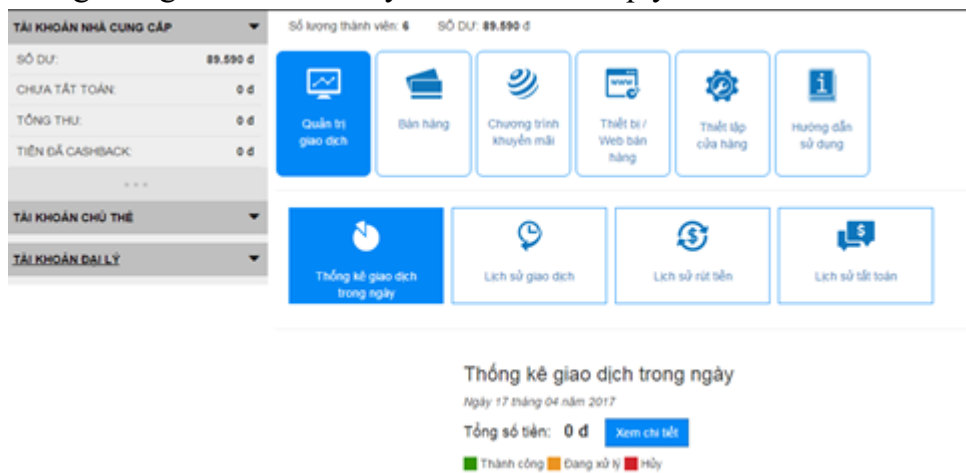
TÀI KHOẢN NHÀ CUNG CẤP

SỐ DƯ: 89.590 đ

CHƯA TẤT TOÁN: 0 đ

TỔNG THU: 0 đ

TIỀN ĐÃ CASHBACK: 0 đ

TÀI KHOẢN CHỦ THẺ

TÀI KHOẢN ĐẠI LÝ

Số lượng thành viên: 6 SỐ DƯ: 89.590 đ

Quản trị giao dịch

Bán hàng

Chương trình khuyến mãi

Thiết bị / Web bán hàng

Thiết lập cửa hàng

Hướng dẫn sử dụng

Thống kê giao dịch trong ngày

Lịch sử giao dịch

Lịch sử rút tiền

Lịch sử tất toán

Thống kê giao dịch trong ngày

Ngày 17 tháng 04 năm 2017

Tổng số tiền: 0 đ

Xem chi tiết

Thành công Đang xử lý Hủy